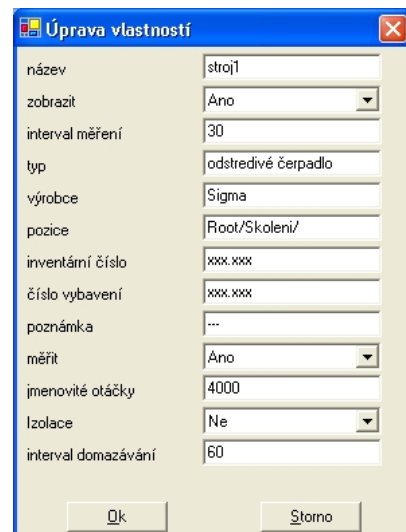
Úprava vlastností

| | |
|---|---|
| název | stroj1 |
| zobrazit | Ano |
| interval měření | 30 |
| typ | odstredivé čerpadlo |
| výrobce | Sigma |
| pozice | Root/Skoleni/ |
| inventární číslo | xxx.xxx |
| číslo vybavení | xxx.xxx |
| poznámka | --- |
| měřit | Ano |
| jmenovité otáčky | 4000 |
| Izolace | Ne |
| interval domazávání | 60 |

Ok

Storno